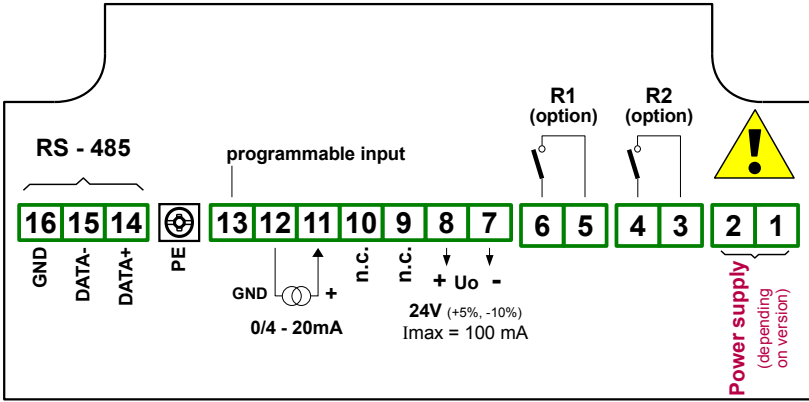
RS - 485

16 15 14

GND DATA- DATA+

PE

programmable input

13 12 11 10 9 8 7

GND +

0/4 - 20mA

n.c. n.c.

+ Uo -

24V (+5%, -10%)
Imax = 100 mA

R1
(option)

6 5

R2
(option)

4 3

!

2 1

Power supply
(depending on version)